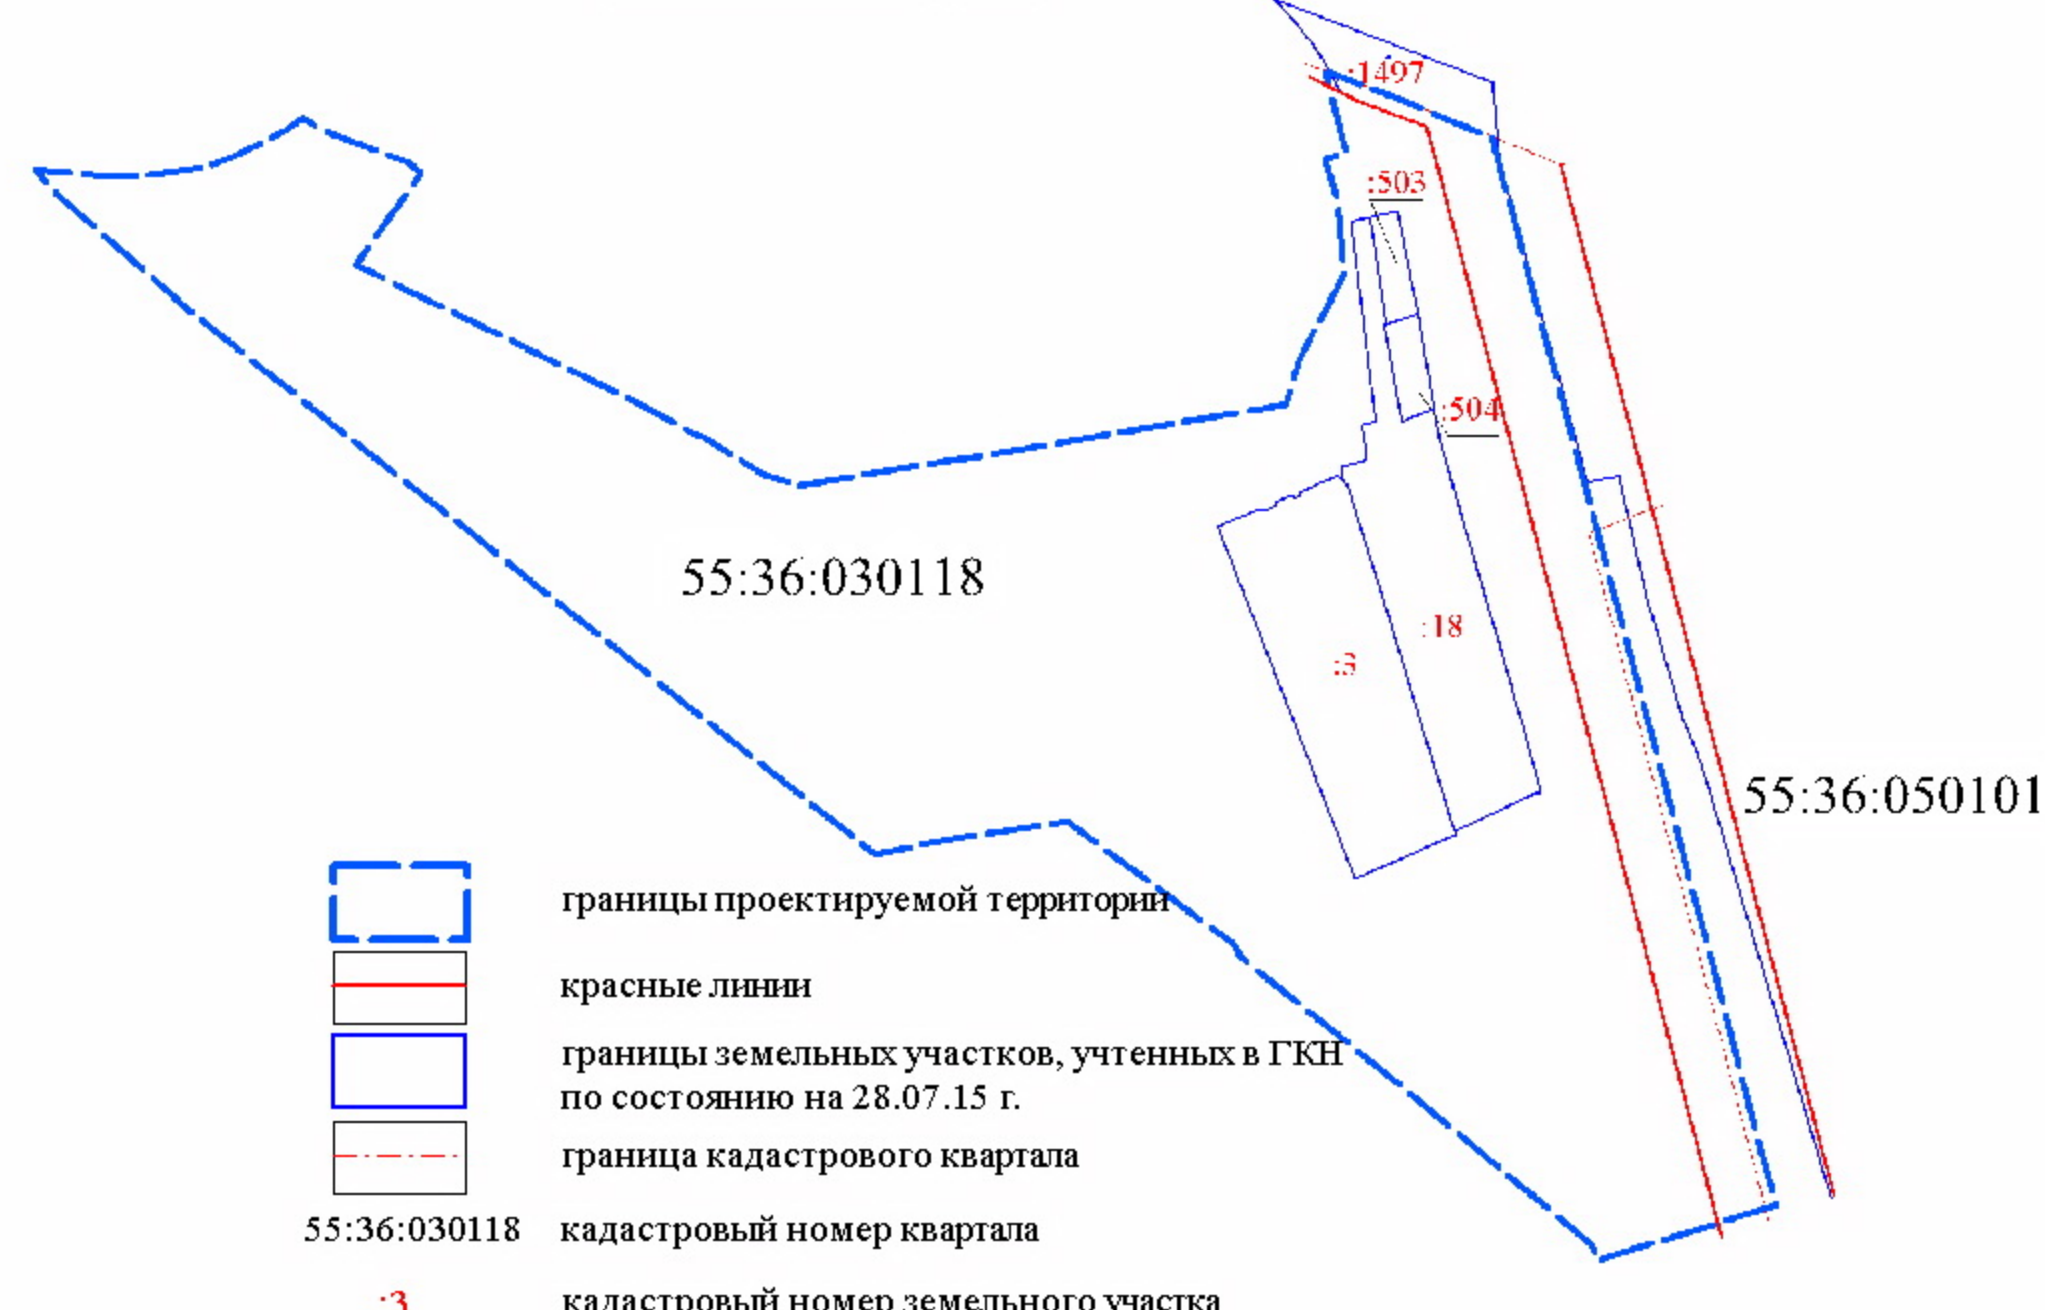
:1497

:503

:504

55:36:030118

:18

:3

55:36:050101

границы проектируемой территории

красные линии

границы земельных участков, учтенных в ГКН по состоянию на 28.07.15 г.

граница кадастрового квартала

55:36:030118 кадастровый номер квартала

:3 кадастровый номер земельного участка